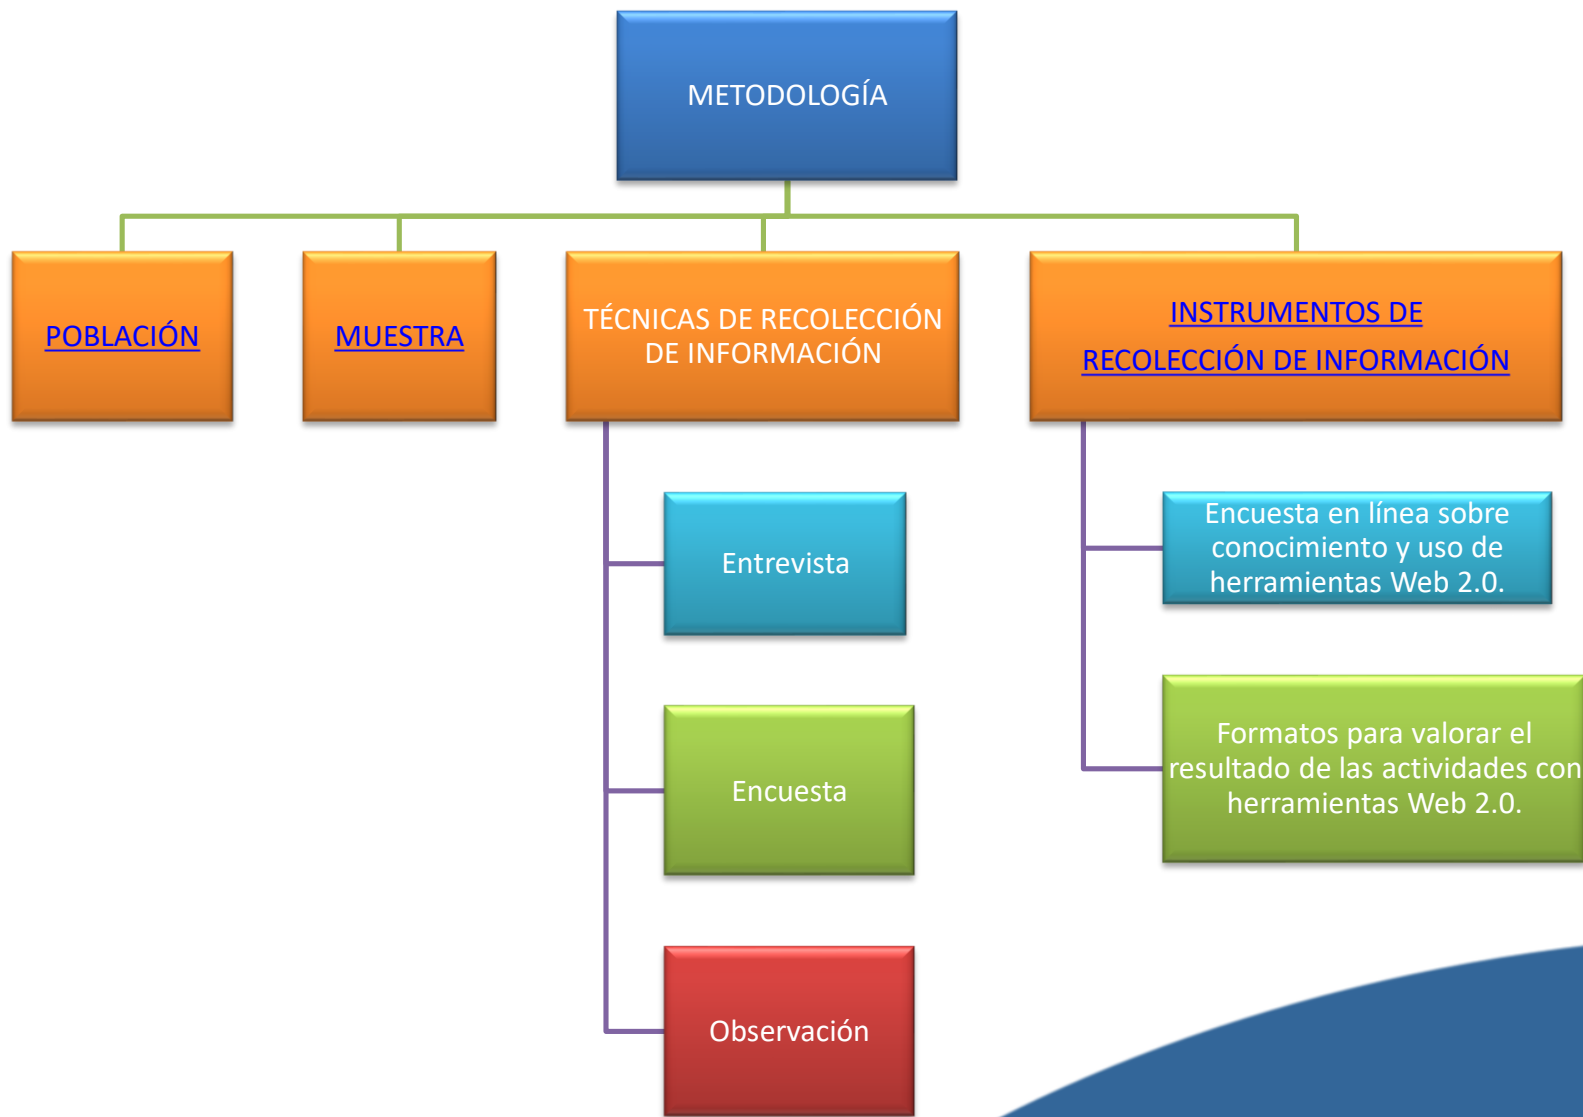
METODOLOGÍA

POBLACIÓN

MUESTRA

TÉCNICAS DE RECOLECCIÓN DE INFORMACIÓN

INSTRUMENTOS DE RECOLECCIÓN DE INFORMACIÓN

Entrevista

Encuesta

Observación

Encuesta en línea sobre conocimiento y uso de herramientas Web 2.0.

Formatos para valorar el resultado de las actividades con herramientas Web 2.0.